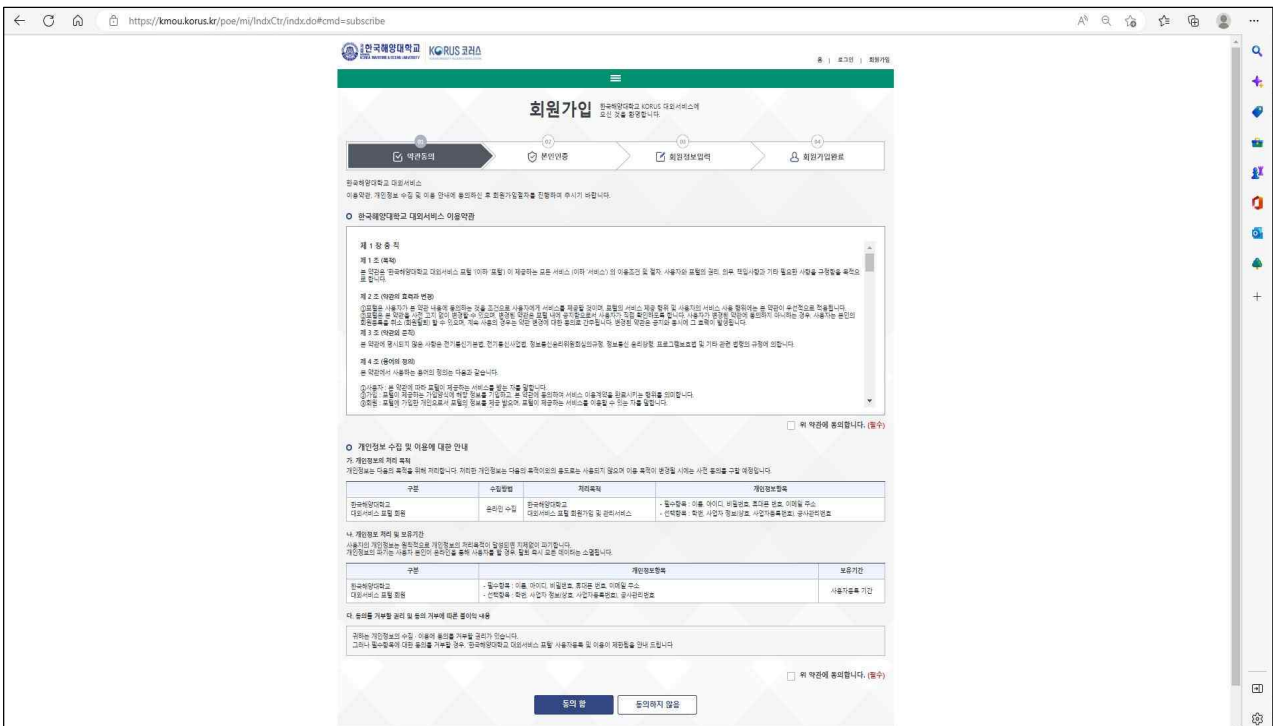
https://kmou.korus.kr/poe/mi/IndxCtr/indx.do#cmd=subscribe

한국해양대학교 KOREA MARITIME & OCEAN UNIVERSITY KORUS 코러스

홈 | 로그인 | 회원가입

회원가입 한국해양대학교 KORUS 대외서비스에 오신 것을 환영합니다.

01 약관동의
02 본인인증
03 회원정보입력
04 회원가입완료

한국해양대학교 대외서비스
이용약관, 개인정보 수집 및 이용 안내에 동의하신 후 회원가입절차를 진행하여 주시기 바랍니다.

한국해양대학교 대외서비스 이용약관

제 1 장 총 칙

제 1 조 (목적)
본 약관은 '한국해양대학교 대외서비스 포털' (이하 '포털') 이 제공하는 모든 서비스 (이하 '서비스') 의 이용조건 및 절차, 사용자와 포털의 권리, 의무, 책임사항과 기타 필요한 사항을 규정함을 목적으로 합니다.

제 2 조 (약관의 효력과 변경)
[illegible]

제 3 조 (약관외 준칙)
본 약관에 명시되지 않은 사항은 전기통신기본법, 전기통신사업법, 정보통신윤리위원회심의규정, 정보통신 윤리강령, 프로그램보호법 및 기타 관련 법령의 규정에 의합니다.

제 4 조 (용어의 정의)
본 약관에서 사용하는 용어의 정의는 다음과 같습니다.

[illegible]

위 약관에 동의합니다. (필수)

개인정보 수집 및 이용에 대한 안내

가. 개인정보의 처리 목적
개인정보는 다음의 목적을 위해 처리합니다. 처리한 개인정보는 다음의 목적이외의 용도로는 사용되지 않으며 이용 목적이 변경될 시에는 사전 동의를 구할 예정입니다.

| 구분 | 수집방법 | 처리목적 | 개인정보항목 |
|---|---|---|---|
| 한국해양대학교 대외서비스 포털 회원 | 온라인 수집 | 한국해양대학교 대외서비스 포털 회원가입 및 관리서비스 | - 필수항목 : 이름, 아이디, 비밀번호, 휴대폰 번호, 이메일 주소 - 선택항목 : 학번, 사업자 정보(상호, 사업자등록번호), 공사원번호 |

나. 개인정보 처리 및 보유기간
사용자의 개인정보는 원칙적으로 개인정보의 처리목적이 달성되면 지체없이 파기합니다.
개인정보의 파기는 사용자 본인이 온라인을 통해 사용자를 할 경우, 탈퇴 즉시 모든 데이터는 소멸됩니다.

| 구분 | 개인정보항목 | 보유기간 |
|---|---|---|
| 한국해양대학교 대외서비스 포털 회원 | - 필수항목 : 이름, 아이디, 비밀번호, 휴대폰 번호, 이메일 주소 - 선택항목 : 학번, 사업자 정보(상호, 사업자등록번호), 공사원번호 | 사용자등록 기간 |

다. 동의를 거부할 권리 및 동의 거부에 따른 불이익 내용
귀하는 개인정보의 수집 · 이용에 동의를 거부할 권리가 있습니다.
그러나 필수항목에 대한 동의를 거부할 경우, 한국해양대학교 대외서비스 포털 사용자등록 및 이용이 제한됨을 안내 드립니다

위 약관에 동의합니다. (필수)

동의 함 동의하지 않음